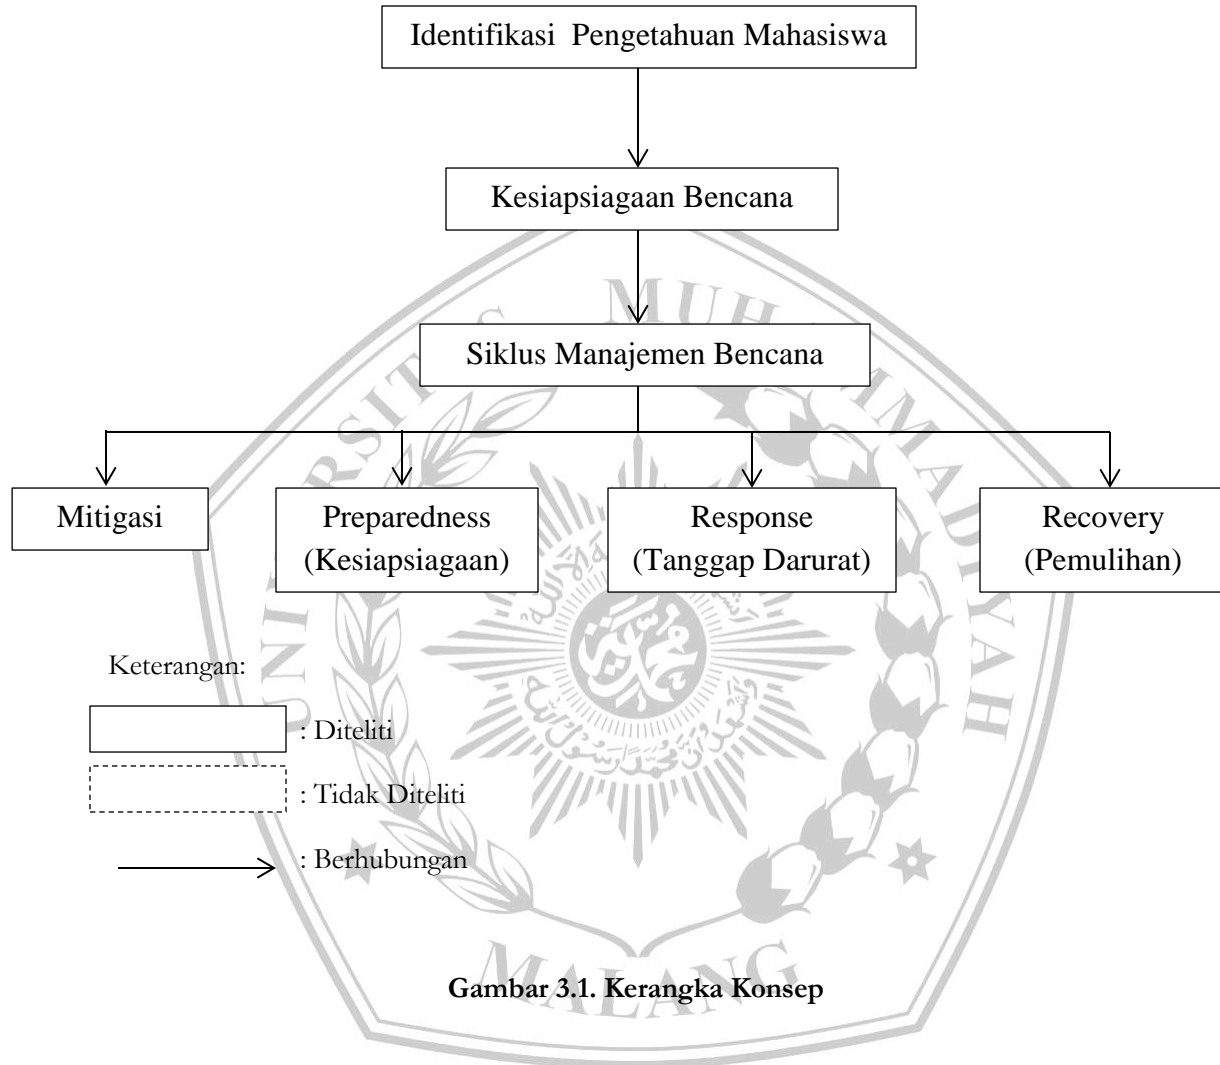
Identifikasi Pengetahuan Mahasiswa

Kesiapsiagaan Bencana

Siklus Manajemen Bencana

Mitigasi

Preparedness (Kesiapsiagaan)

Response (Tanggap Darurat)

Recovery (Pemulihan)

Keterangan:

: Diteliti

: Tidak Diteliti

: Berhubungan

Gambar 3.1. Kerangka Konsep

UNIVERSITAS MUHAMMADIYAH MALANG